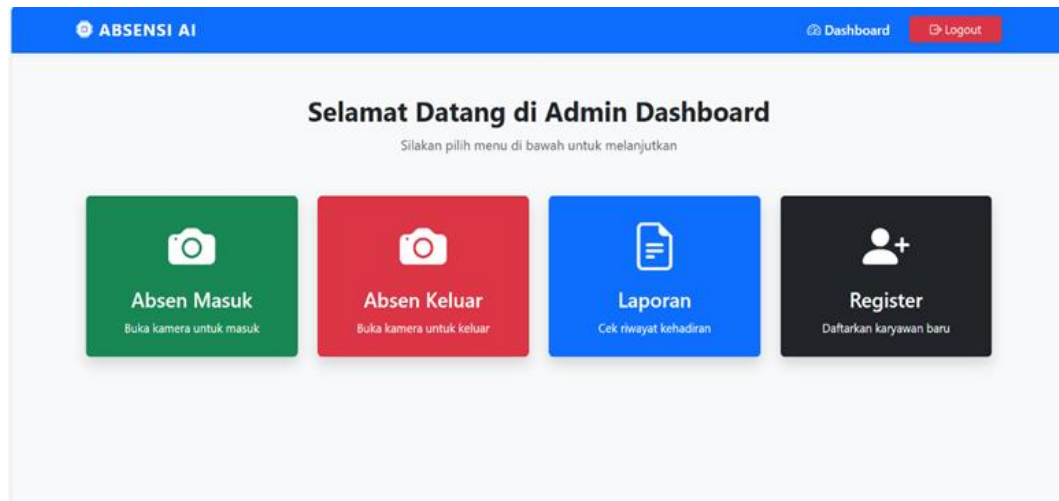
ABSENSI AI

Dashboard

Logout

Selamat Datang di Admin Dashboard

Silakan pilih menu di bawah untuk melanjutkan

Absen Masuk

Buka kamera untuk masuk

Absen Keluar

Buka kamera untuk keluar

Laporan

Cek riwayat kehadiran

Register

Daftarkan karyawan baru